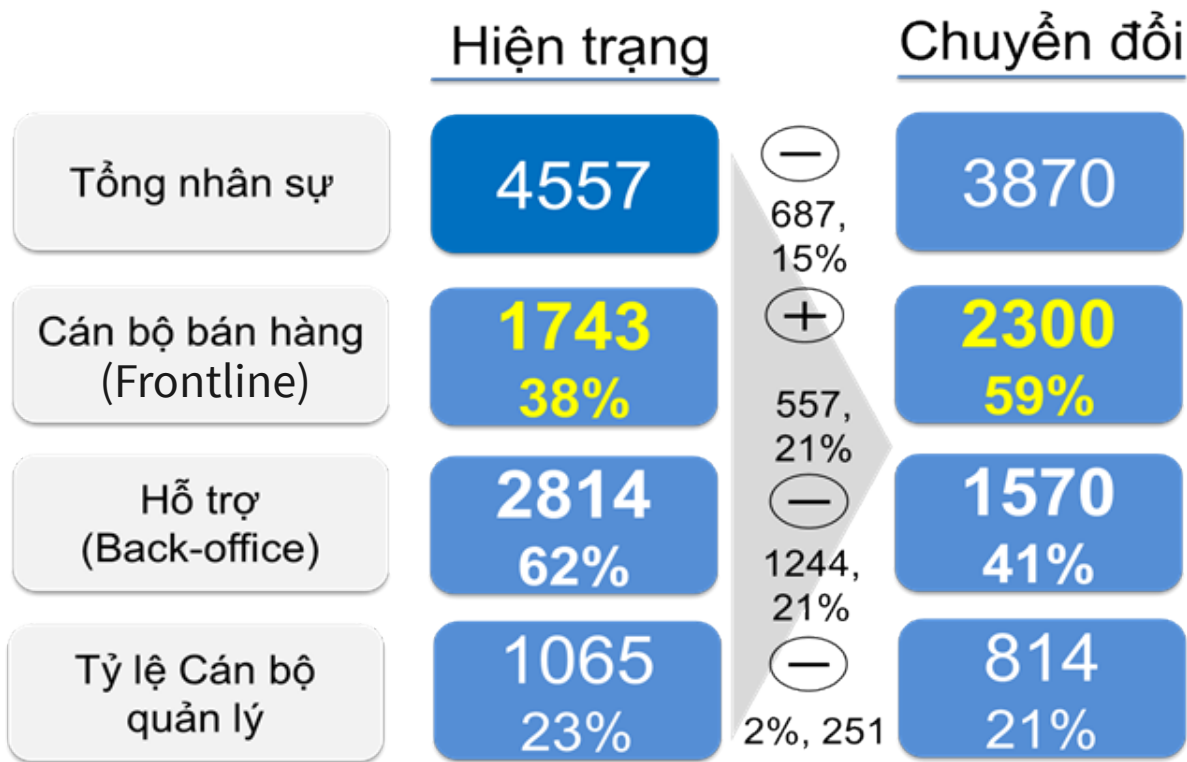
| | Hiện trạng | | Chuyển đổi |
|---|---|---|---|
| Tổng nhân sự | 4557 | − 687, 15% | 3870 |
| Cán bộ bán hàng (Frontline) | 1743 38% | + 557, 21% | 2300 59% |
| Hỗ trợ (Back-office) | 2814 62% | − 1244, 21% | 1570 41% |
| Tỷ lệ Cán bộ quản lý | 1065 23% | − 2%, 251 | 814 21% |